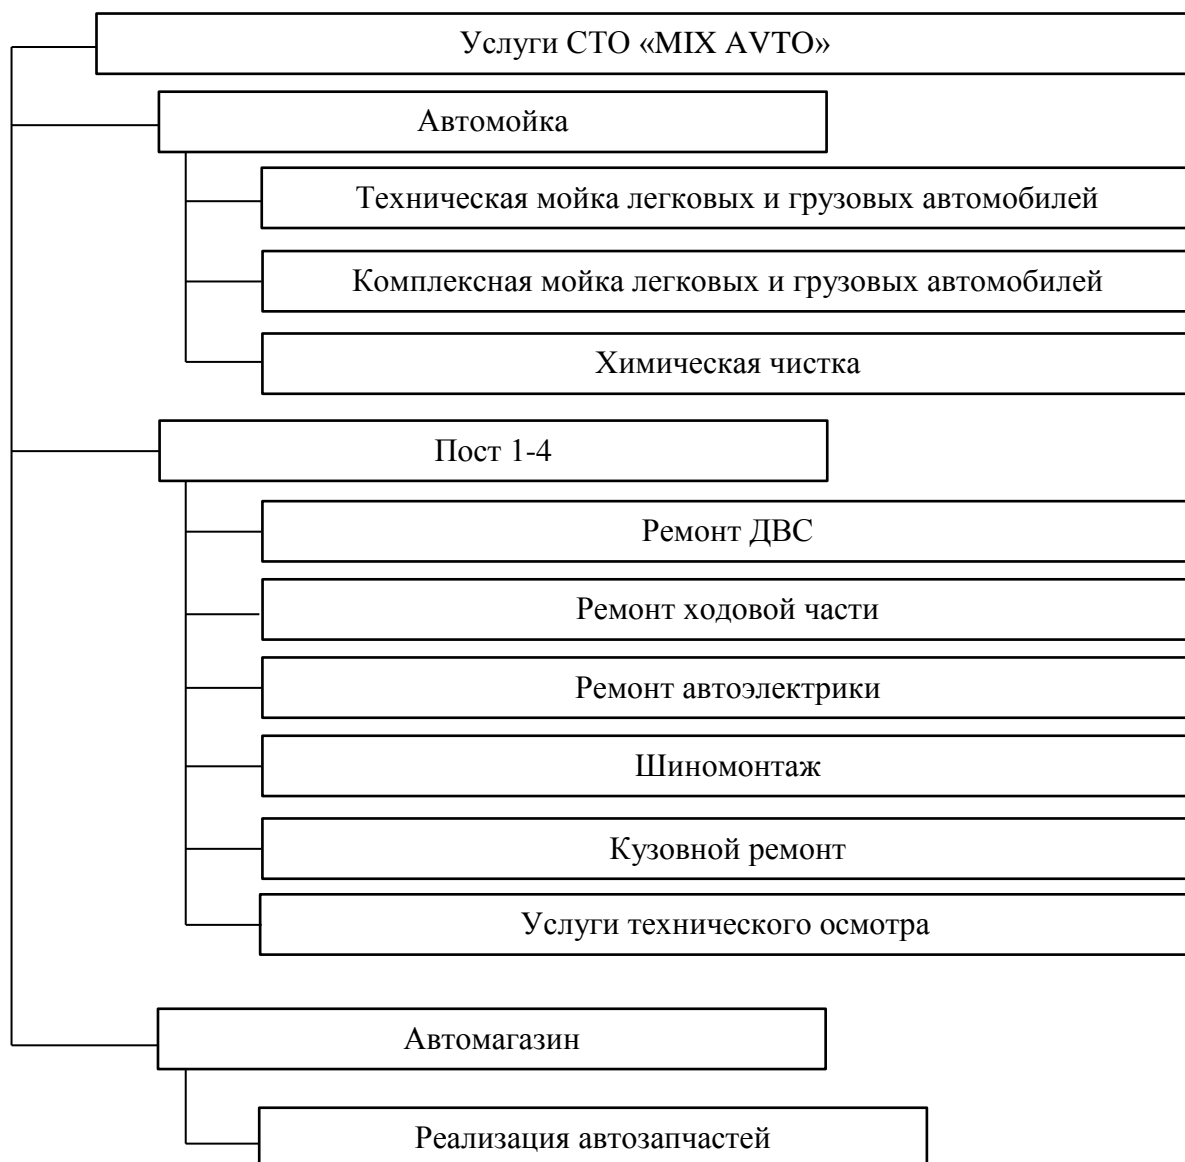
Услуги СТО «MIX AVTO»

Автомойка

Техническая мойка легковых и грузовых автомобилей

Комплексная мойка легковых и грузовых автомобилей

Химическая чистка

Пост 1-4

Ремонт ДВС

Ремонт ходовой части

Ремонт автоэлектрики

Шиномонтаж

Кузовной ремонт

Услуги технического осмотра

Автомагазин

Реализация автозапчастей